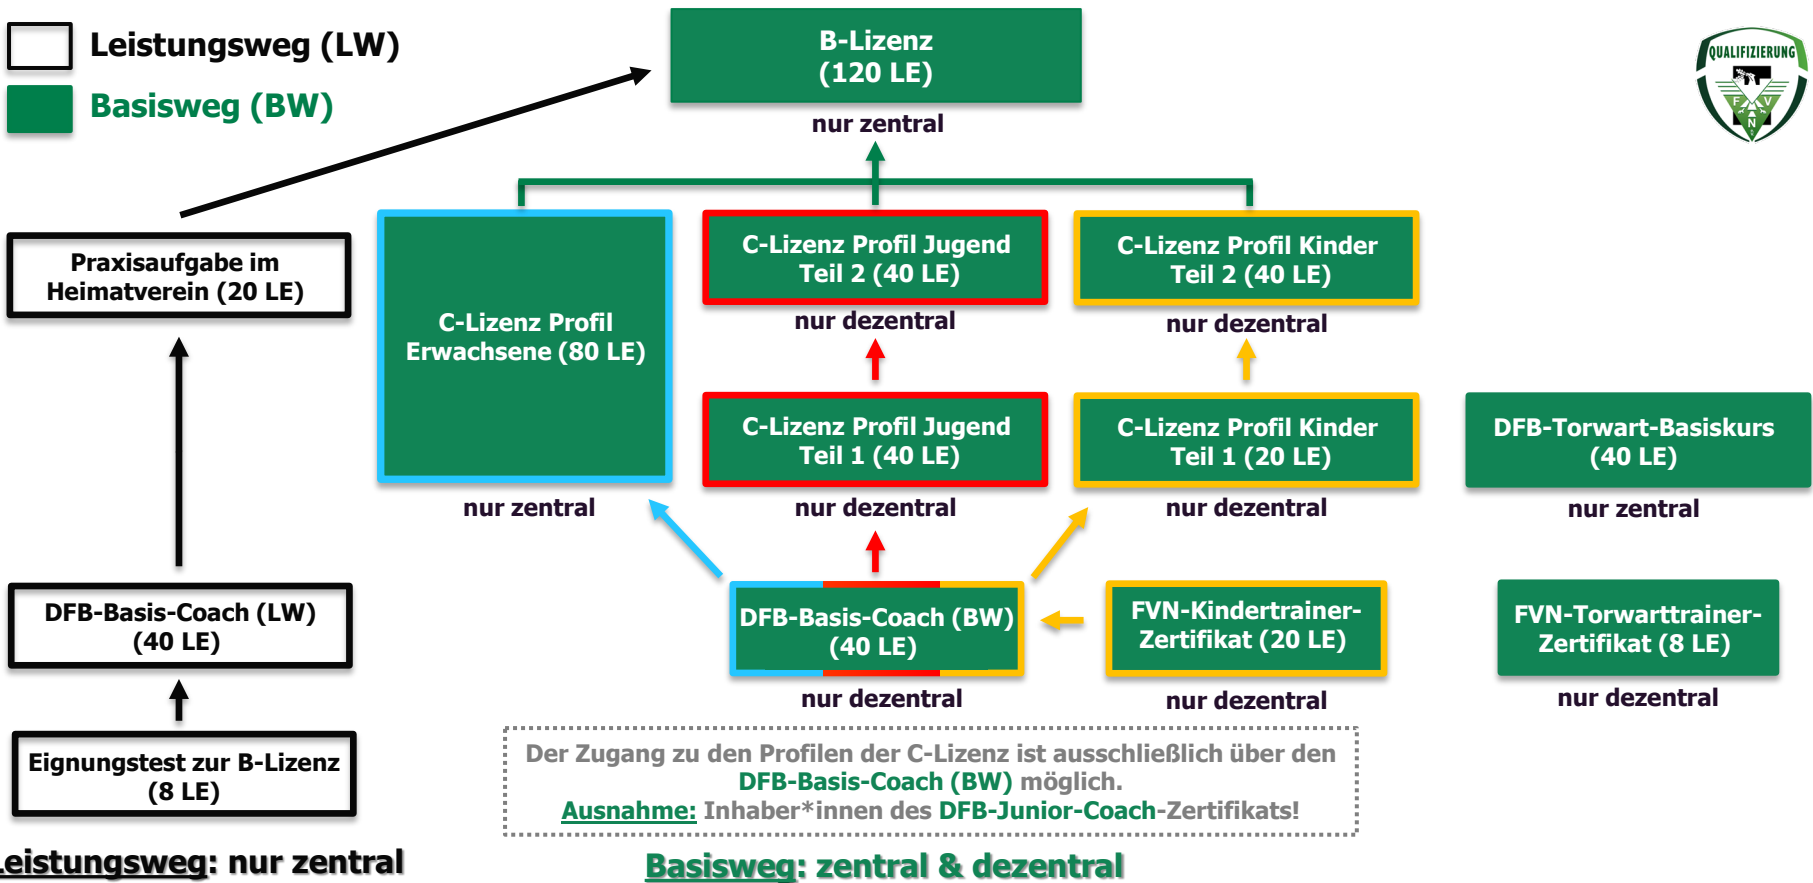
Leistungsweg (LW)

Basisweg (BW)

B-Lizenz
(120 LE)

nur zentral

QUALIFIZIERUNG

F V N

Praxisaufgabe im Heimatverein (20 LE)

C-Lizenz Profil Erwachsene (80 LE)

nur zentral

C-Lizenz Profil Jugend Teil 2 (40 LE)

nur dezentral

C-Lizenz Profil Jugend Teil 1 (40 LE)

nur dezentral

C-Lizenz Profil Kinder Teil 2 (40 LE)

nur dezentral

C-Lizenz Profil Kinder Teil 1 (20 LE)

nur dezentral

DFB-Torwart-Basiskurs (40 LE)

nur zentral

DFB-Basis-Coach (LW) (40 LE)

Eignungstest zur B-Lizenz (8 LE)

DFB-Basis-Coach (BW) (40 LE)

nur dezentral

FVN-Kindertrainer-Zertifikat (20 LE)

nur dezentral

FVN-Torwarttrainer-Zertifikat (8 LE)

nur dezentral

Der Zugang zu den Profilen der C-Lizenz ist ausschließlich über den DFB-Basis-Coach (BW) möglich.
Ausnahme: Inhaber*innen des DFB-Junior-Coach-Zertifikats!

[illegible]eistungsweg: nur zentral

Basisweg: zentral & dezentral